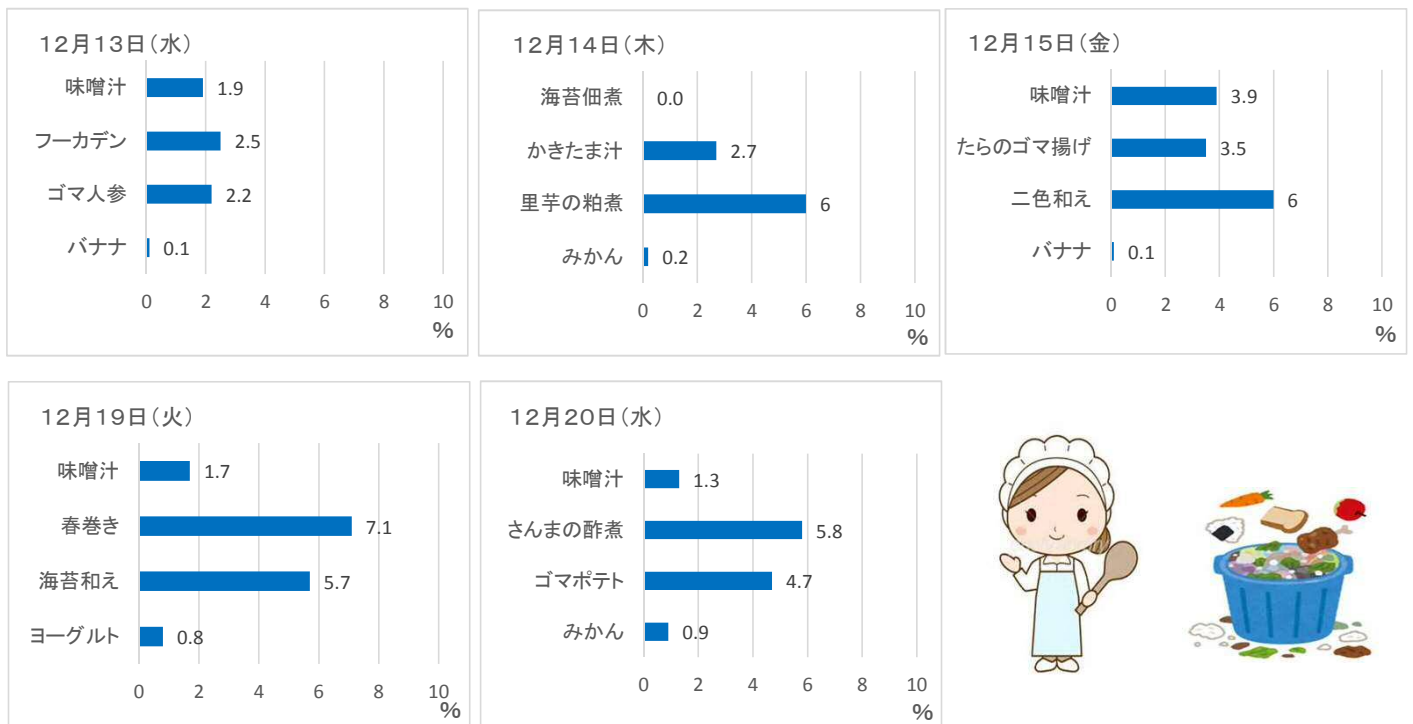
12月13日（水）

味噌汁 1.9
フーカデン 2.5
ゴマ人参 2.2
バナナ 0.1

0 2 4 6 8 10
%

12月14日（木）

海苔佃煮 0.0
かきたま汁 2.7
里芋の粕煮 6
みかん 0.2

0 2 4 6 8 10
%

12月15日（金）

味噌汁 3.9
たらのゴマ揚げ 3.5
二色和え 6
バナナ 0.1

0 2 4 6 8 10
%

12月19日（火）

味噌汁 1.7
春巻き 7.1
海苔和え 5.7
ヨーグルト 0.8

0 2 4 6 8 10
%

12月20日（水）

味噌汁 1.3
さんまの酢煮 5.8
ゴマポテト 4.7
みかん 0.9

0 2 4 6 8 10
%